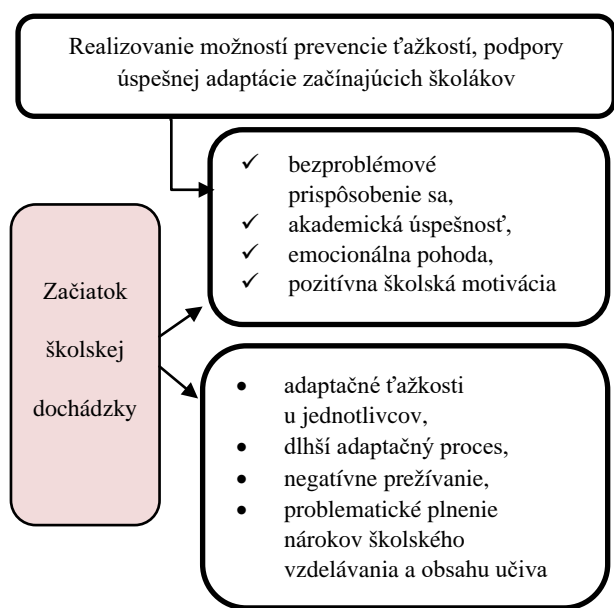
Realizovanie možností prevencie ťažkostí, podpory úspešnej adaptácie začínajúcich školákov

✓ bezproblémové prispôsobenie sa,
✓ akademická úspešnosť,
✓ emocionálna pohoda,
✓ pozitívna školská motivácia

Začiatok školskej dochádzky

• adaptačné ťažkosti u jednotlivcov,
• dlhší adaptačný proces,
• negatívne prežívanie,
• problematické plnenie nárokov školského vzdelávania a obsahu učiva